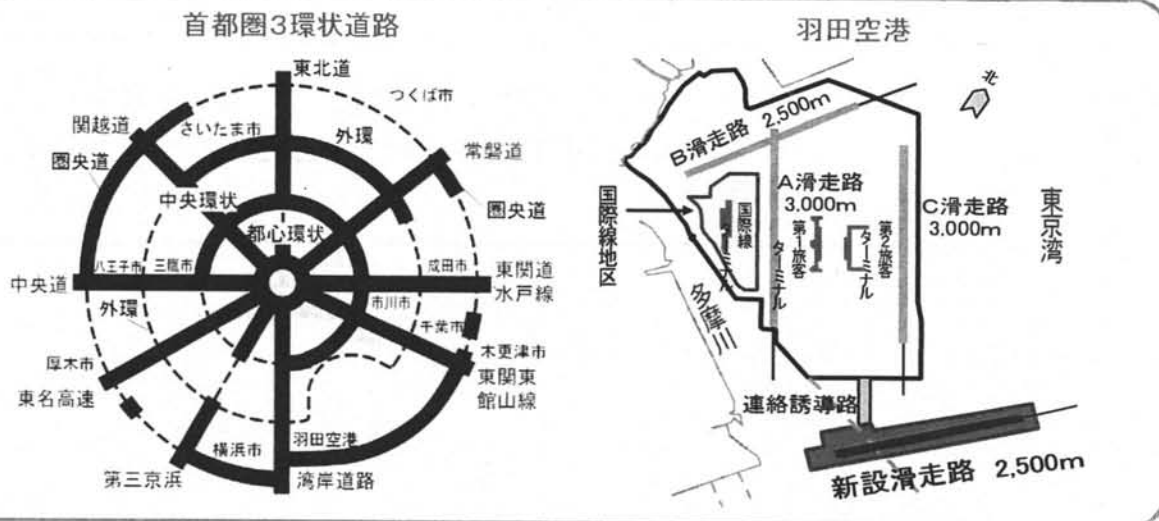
首都圏3環状道路

東北道
つくば市
関越道
さいたま市
外環
常磐道
圏央道
圏央道
中央環状
都心環状
八王子市
三鷹市
成田市
東関道
中央道
水戸線
市川市
外環
千葉市
厚木市
木更津市
東関東
東名高速
館山線
横浜市
羽田空港
第三京浜
湾岸道路

羽田空港

北
B滑走路 2,500m
A滑走路 3,000m
C滑走路 3,000m
国際線地区
国際線ターミナル
第1旅客ターミナル
第2旅客ターミナル
東京湾
多摩川
連絡誘導路
新設滑走路 2,500m